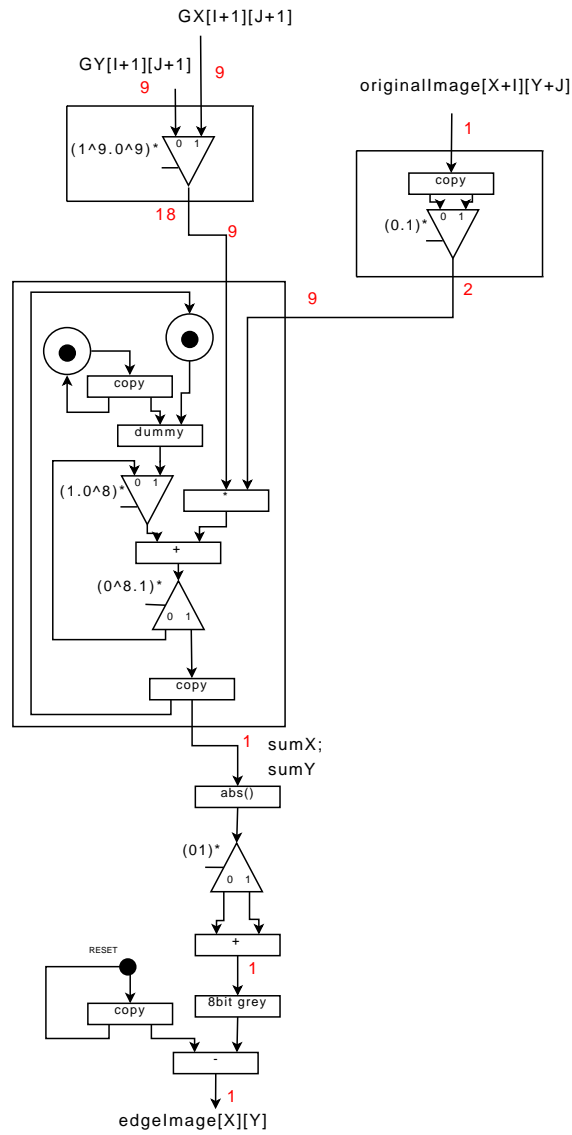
GX[I+1][J+1]

GY[I+1][J+1]

9

9

$(1^9.0^9)^*$

0 1

18

9

originalImage[X+I][Y+J]

1

copy

$(0.1)^*$

0 1

2

9

copy

dummy

$(1.0^8)^*$

0 1

*

+

$(0^8.1)^*$

0 1

copy

1

sumX;
sumY

abs()

$(01)^*$

0 1

+

1

RESET

copy

8bit grey

-

1

edgeImage[X][Y]